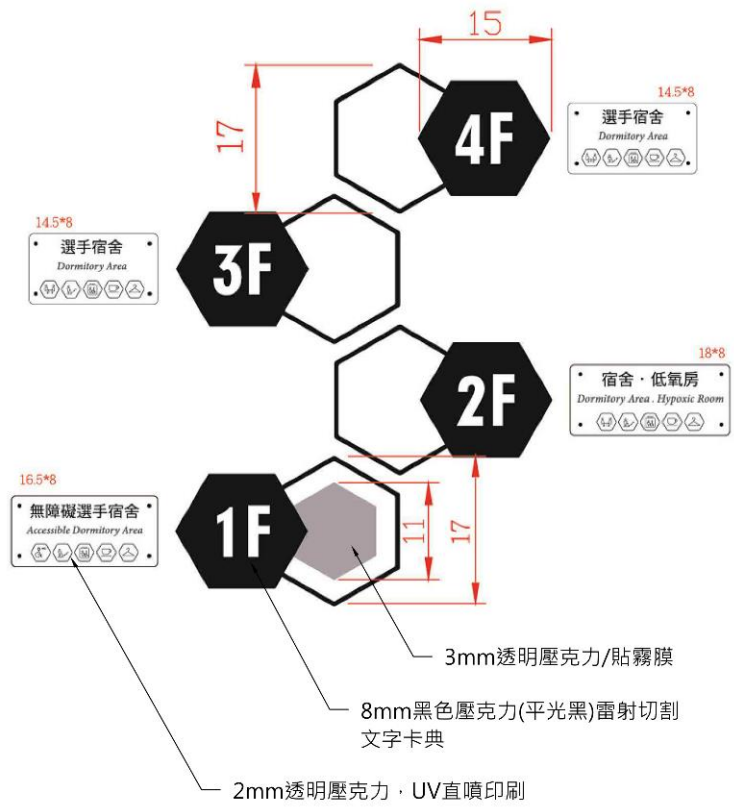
15

17

4F

14.5*8

選手宿舍

Dormitory Area

14.5*8

選手宿舍

Dormitory Area

3F

18*8

宿舍・低氧房

Dormitory Area . Hypoxic Room

2F

16.5*8

無障礙選手宿舍

Accessible Dormitory Area

1F

11

17

3mm透明壓克力/貼霧膜

8mm黑色壓克力(平光黑)雷射切割文字卡典

2mm透明壓克力，UV直噴印刷